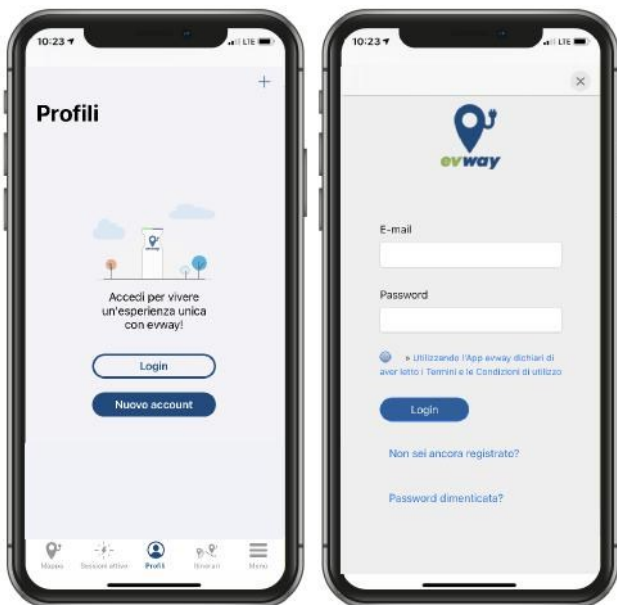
10:23

LTE

+

Profili

Accedi per vivere un'esperienza unica con evway!

Login

Nuovo account

Mappa

Sessioni attive

Profili

Itinerari

Menu

10:23

LTE

×

evway

E-mail

Password

Utilizzando l'App evway dichiari di aver letto i Termini e le Condizioni di utilizzo

Login

Non sei ancora registrato?

Password dimenticata?